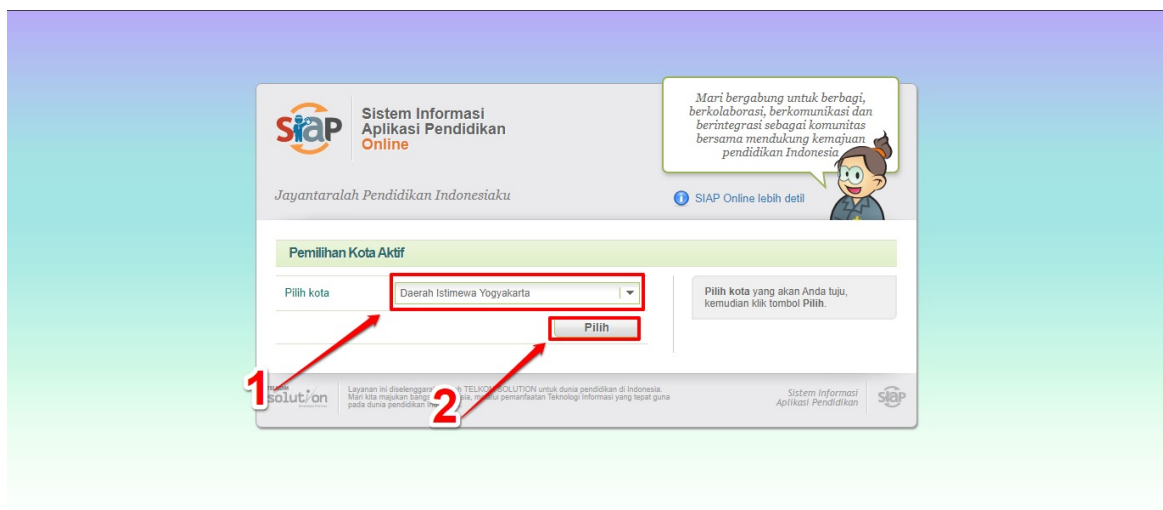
SiAP Sistem Informasi Aplikasi Pendidikan Online

Mari bergabung untuk berbagi, berkolaborasi, berkomunikasi dan berintegrasi sebagai komunitas bersama mendukung kemajuan pendidikan Indonesia

Jayantaralah Pendidikan Indonesiaku

SIAP Online lebih detil

Pemilihan Kota Aktif

Pilih kota

Daerah Istimewa Yogyakarta

Pilih

**Pilih kota** yang akan Anda tuju, kemudian klik tombol **Pilih**.

1

2

solution

Layanan ini diselenggarakan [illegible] TELKOM SOLUTION untuk dunia pendidikan di Indonesia. Mari kita majukan bangsa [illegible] melalui pemanfaatan Teknologi Informasi yang tepat guna pada dunia pendidikan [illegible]

Sistem Informasi Aplikasi Pendidikan

SiAP